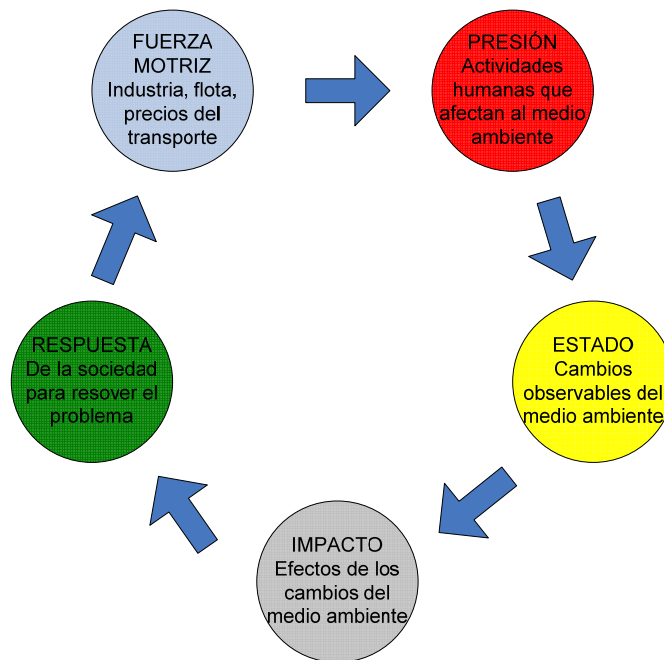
FUERZA MOTRIZ
Industria, flota, precios del transporte

PRESIÓN
Actividades humanas que afectan al medio ambiente

ESTADO
Cambios observables del medio ambiente

IMPACTO
Efectos de los cambios del medio ambiente

RESPUESTA
De la sociedad para resover el problema